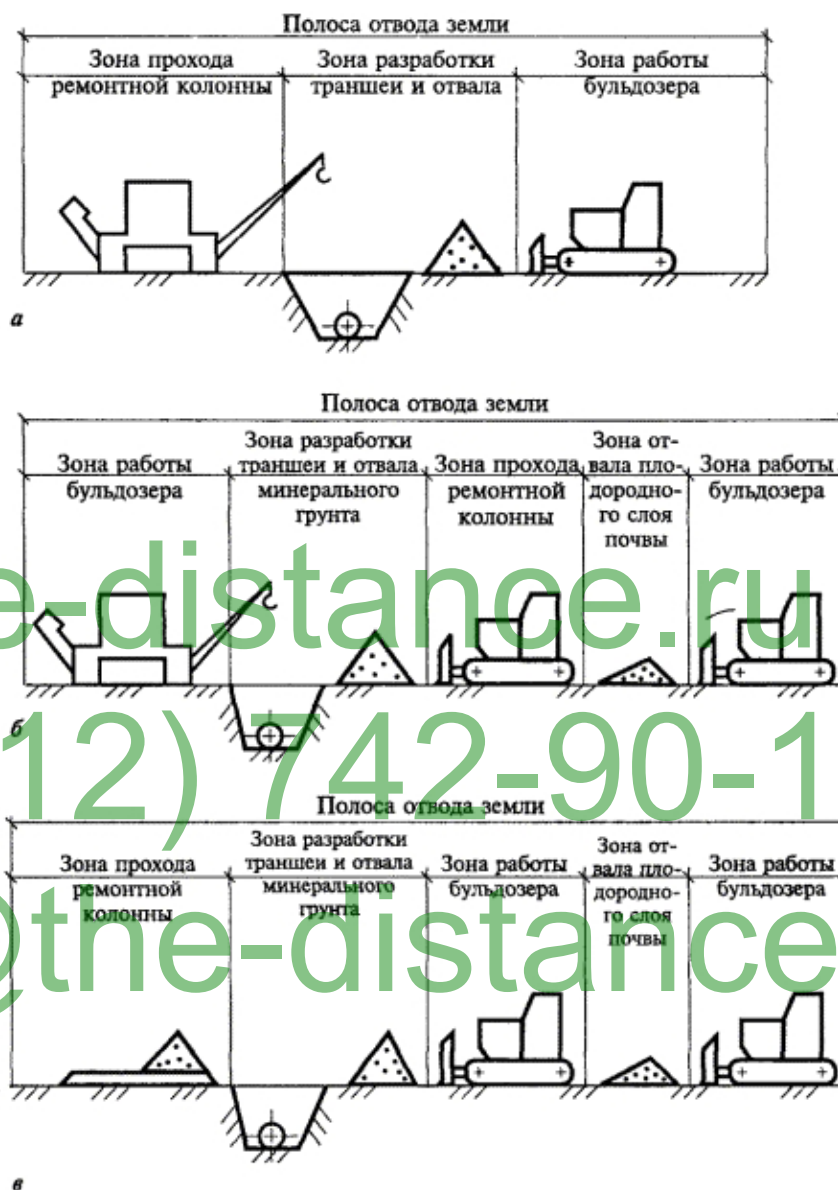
Полоса отвода земли

Зона прохода ремонтной колонны

Зона разработки траншеи и отвала

Зона работы бульдозера

а

Полоса отвода земли

Зона работы бульдозера

Зона разработки траншеи и отвала минерального грунта

Зона прохода ремонтной колонны

Зона отвала плодородного слоя почвы

Зона работы бульдозера

б

e-distance.ru

12) 742-90-1

Полоса отвода земли

Зона прохода ремонтной колонны

Зона разработки траншеи и отвала минерального грунта

Зона работы бульдозера

Зона отвала плодородного слоя почвы

Зона работы бульдозера

@the-distance

в